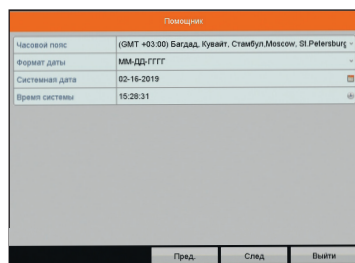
Помощник

| Часовой пояс | (GMT +03:00) Багдад, Кувайт, Стамбул,Moscow, St.Petersburg |
|---|---|
| Формат даты | ММ-ДД-ГГГГ |
| Системная дата | 02-16-2019 |
| Время системы | 15:28:31 |

Пред. След Выйти